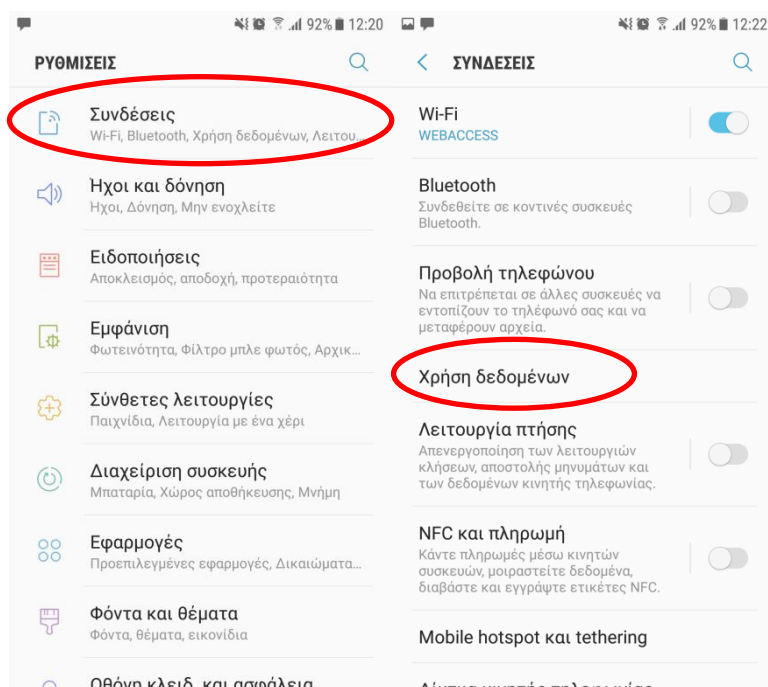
92% 12:20

ΡΥΘΜΙΣΕΙΣ

Συνδέσεις
Wi-Fi, Bluetooth, Χρήση δεδομένων, Λειτου...

Ήχοι και δόνηση
Ήχοι, Δόνηση, Μην ενοχλείτε

Ειδοποιήσεις
Αποκλεισμός, αποδοχή, προτεραιότητα

Εμφάνιση
Φωτεινότητα, Φίλτρο μπλε φωτός, Αρχικ...

Σύνθετες λειτουργίες
Παιχνίδια, Λειτουργία με ένα χέρι

Διαχείριση συσκευής
Μπαταρία, Χώρος αποθήκευσης, Μνήμη

Εφαρμογές
Προεπιλεγμένες εφαρμογές, Δικαιώματα...

Φόντα και θέματα
Φόντα, θέματα, εικονίδια

Οθόνη κλειδ. και ασφάλεια

92% 12:22

ΣΥΝΔΕΣΕΙΣ

Wi-Fi
WEBACCESS

Bluetooth
Συνδεθείτε σε κοντινές συσκευές Bluetooth.

Προβολή τηλεφώνου
Να επιτρέπεται σε άλλες συσκευές να εντοπίζουν το τηλέφωνό σας και να μεταφέρουν αρχεία.

Χρήση δεδομένων

Λειτουργία πτήσης
Απενεργοποίηση των λειτουργιών κλήσεων, αποστολής μηνυμάτων και των δεδομένων κινητής τηλεφωνίας.

NFC και πληρωμή
Κάντε πληρωμές μέσω κινητών συσκευών, μοιραστείτε δεδομένα, διαβάστε και εγγράψτε ετικέτες NFC.

Mobile hotspot και tethering

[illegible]